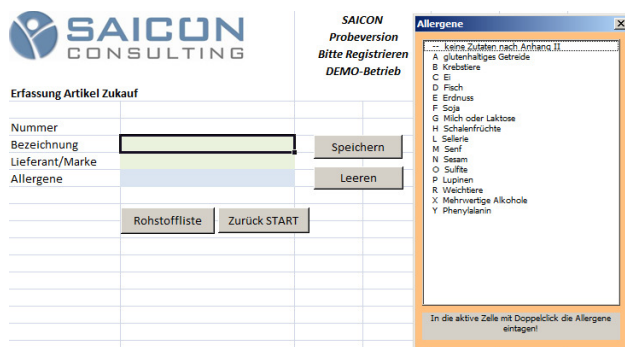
SAICON CONSULTING

SAICON
Probeversion
Bitte Registrieren
DEMO-Betrieb

Erfassung Artikel Zukauf

Nummer
Bezeichnung
Lieferant/Marke
Allergene

Speichern
Leeren

Rohstoffliste
Zurück START

Allergene
X

--- keine Zutaten nach Anhang II
A glutenhaltiges Getreide
B Krebstiere
C Ei
D Fisch
E Erdnuss
F Soja
G Milch oder Laktose
H Schalenfrüchte
L Sellerie
M Senf
N Sesam
O Sulfite
P Lupinen
R Weichtiere
X Mehrwertige Alkohole
Y Phenylalanin

In die aktive Zelle mit Doppelclick die Allergene eintagen!